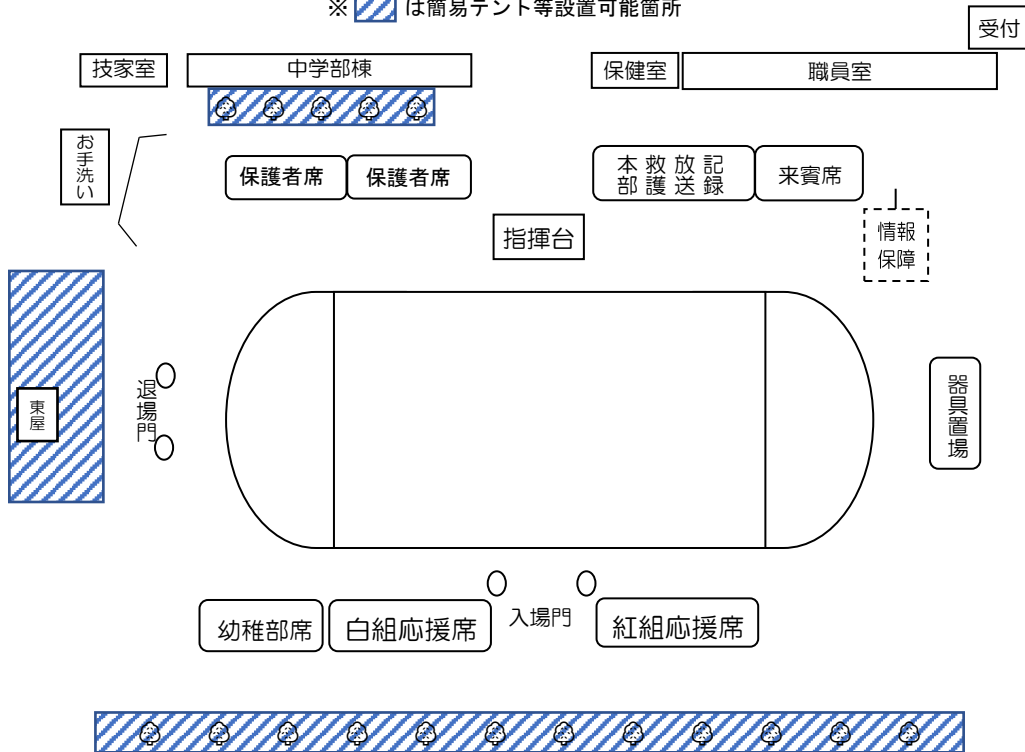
※ は簡易テント等設置可能箇所

受付

技家室

中学部棟

保健室

職員室

お手洗い

保護者席

保護者席

本部

救護

放送

記録

来賓席

指揮台

情報保障

東屋

退場門

器具置場

入場門

幼稚部席

白組応援席

紅組応援席